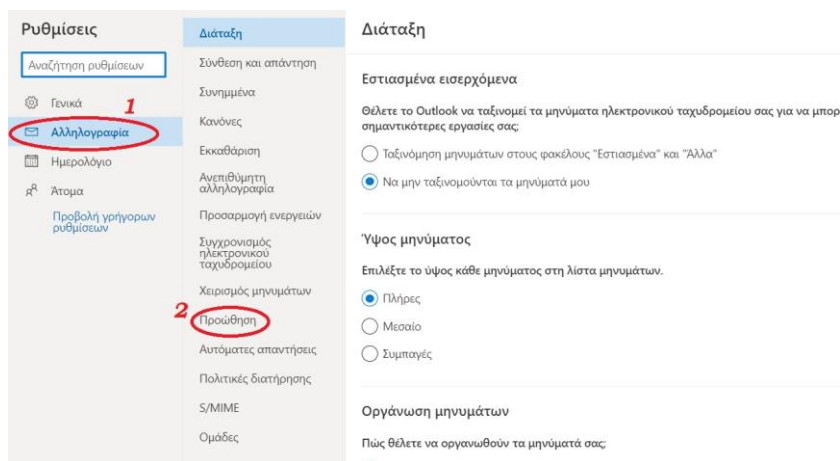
Ρυθμίσεις

Αναζήτηση ρυθμίσεων

Γενικά

1

Αλληλογραφία

Ημερολόγιο

Άτομα

Προβολή γρήγορων ρυθμίσεων

Διάταξη

Σύνθεση και απάντηση

Συνημμένα

Κανόνες

Εκκαθάριση

Ανεπιθύμητη αλληλογραφία

Προσαρμογή ενεργειών

Συγχρονισμός ηλεκτρονικού ταχυδρομείου

Χειρισμός μηνυμάτων

2

Προώθηση

Αυτόματες απαντήσεις

Πολιτικές διατήρησης

S/MIME

Ομάδες

Διάταξη

Εστιασμένα εισερχόμενα

Θέλετε το Outlook να ταξινομεί τα μηνύματα ηλεκτρονικού ταχυδρομείου σας για να μπορ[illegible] σημαντικότερες εργασίες σας;

Ταξινόμηση μηνυμάτων στους φακέλους "Εστιασμένα" και "Άλλα"

Να μην ταξινομούνται τα μηνύματά μου

Ύψος μηνύματος

Επιλέξτε το ύψος κάθε μηνύματος στη λίστα μηνυμάτων.

Πλήρες

Μεσαίο

Συμπαγές

Οργάνωση μηνυμάτων

Πώς θέλετε να οργανωθούν τα μηνύματά σας;